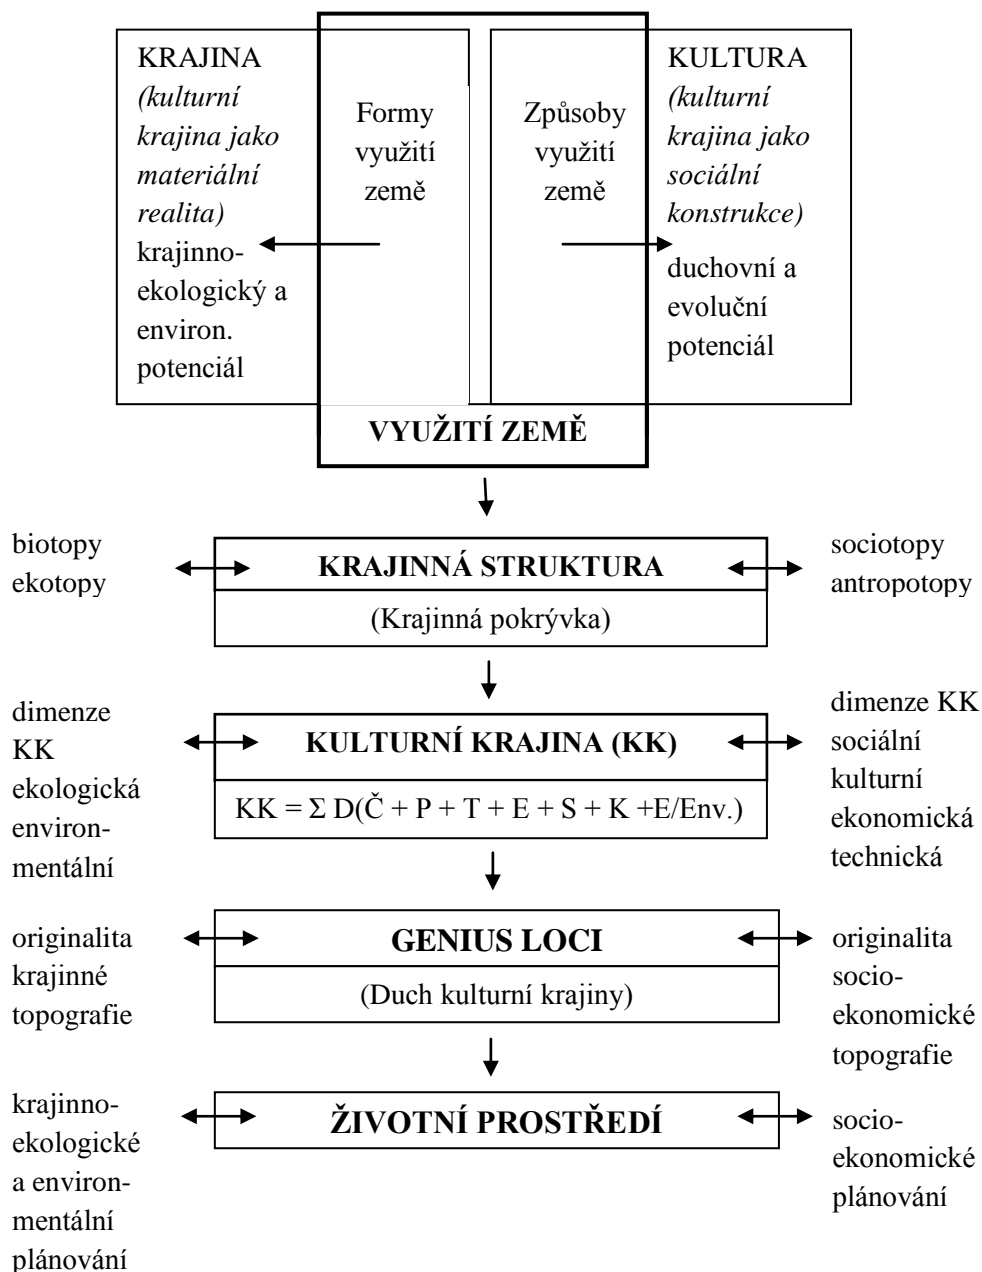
KRAJINA *(kulturní krajina jako materiální realita)* krajinno-ekologický a environ. potenciál

Formy využití země

Způsoby využití země

KULTURA *(kulturní krajina jako sociální konstrukce)* duchovní a evoluční potenciál

VYUŽITÍ ZEMĚ

biotopy ekotopy

KRAJINNÁ STRUKTURA

(Krajinná pokrývka)

sociotopy antropotopy

dimenze KK ekologická environmentální

KULTURNÍ KRAJINA (KK)

KK = Σ D(Č + P + T + E + S + K +E/Env.)

dimenze KK sociální kulturní ekonomická technická

originalita krajinné topografie

GENIUS LOCI

(Duch kulturní krajiny)

originalita socio-ekonomické topografie

krajinno-ekologické a environmentální plánování

ŽIVOTNÍ PROSTŘEDÍ

socio-ekonomické plánování